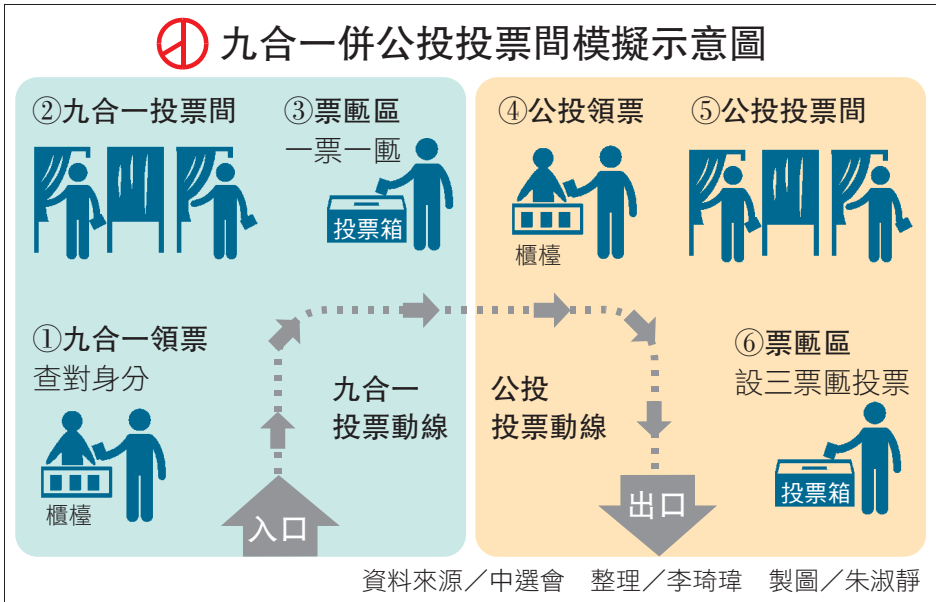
九合一併公投投票間模擬示意圖

②九合一投票間

③票匭區
一票一匭
投票箱

①九合一領票
查對身分
櫃檯

九合一
投票動線

入口

④公投領票
櫃檯

⑤公投投票間

公投
投票動線

出口

⑥票匭區
設三票匭投票
投票箱

資料來源／中選會　整理／李琦瑋　製圖／朱淑靜